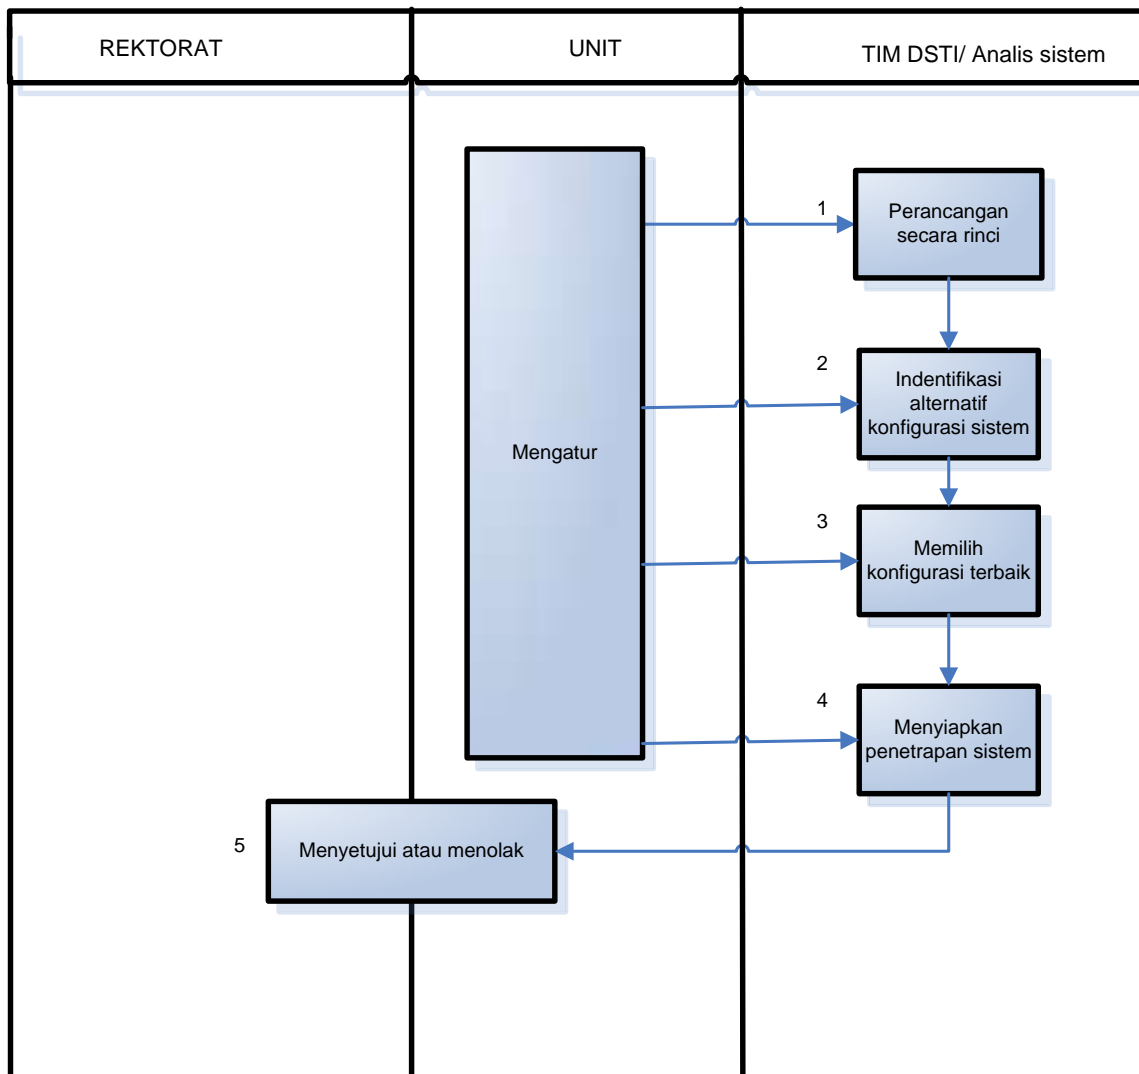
REKTORAT

UNIT

TIM DSTI/ Analis sistem

Mengatur

1

Perancangan secara rinci

2

Indentifikasi alternatif konfigurasi sistem

3

Memilih konfigurasi terbaik

4

Menyiapkan penetrapan sistem

5

Menyetujui atau menolak